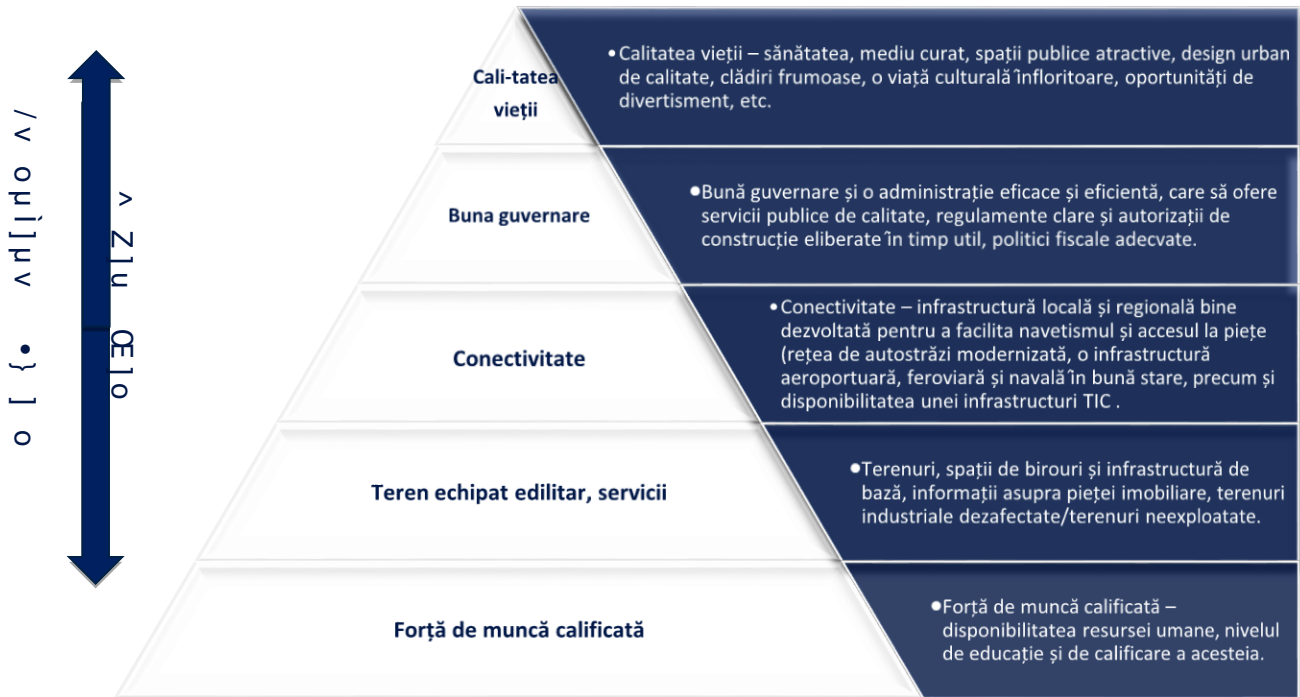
/v o µ ] ] µ v • } ] o

> Z ] u Œ ] o

Cali-tatea vieții

•Calitatea vieții – sănătatea, mediu curat, spații publice atractive, design urban de calitate, clădiri frumoase, o viață culturală înfloritoare, oportunități de divertisment, etc.

Buna guvernare

•Bună guvernare și o administrație eficace și eficientă, care să ofere servicii publice de calitate, regulamente clare și autorizații de construcție eliberate în timp util, politici fiscale adecvate.

Conectivitate

•Conectivitate – infrastructură locală și regională bine dezvoltată pentru a facilita navetismul și accesul la piețe (rețea de autostrăzi modernizată, o infrastructură aeroportuară, feroviară și navală în bună stare, precum și disponibilitatea unei infrastructuri TIC .

Teren echipat edilitar, servicii

•Terenuri, spații de birouri și infrastructură de bază, informații asupra pieței imobiliare, terenuri industriale dezafectate/terenuri neexploatate.

Forță de muncă calificată

•Forță de muncă calificată – disponibilitatea resursei umane, nivelul de educație și de calificare a acesteia.